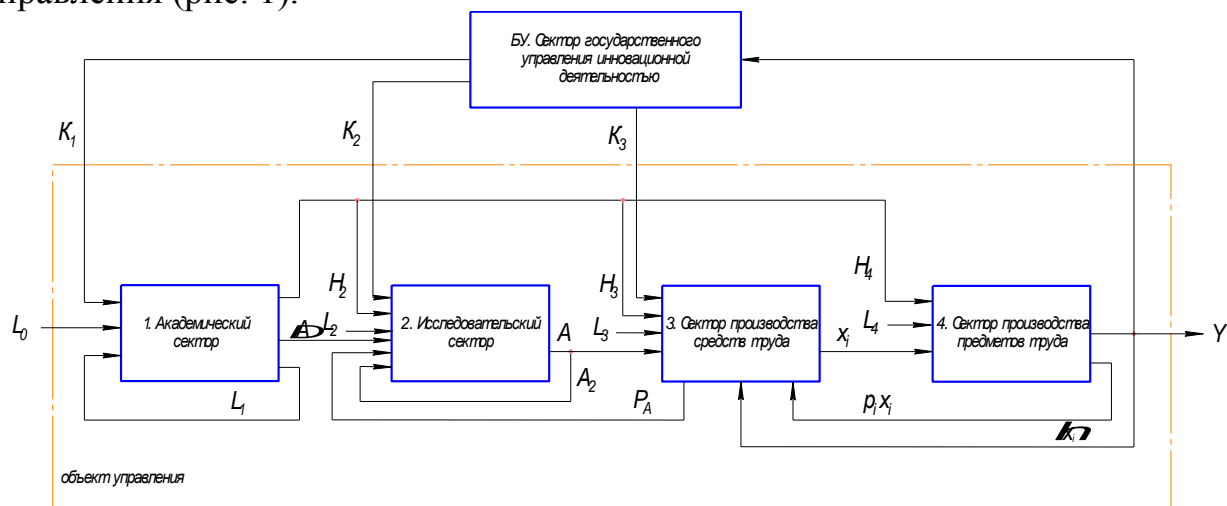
управления (рис. 1).

БУ. Сектор государственного управления инновационной деятельностью

$K_1$

$K_2$

$K_3$

$H_2$

$H_3$

$H_4$

$L_0$

1. Академический сектор

$L_2$

2. Исследовательский сектор

$A$

$L_3$

3. Сектор производства средств труда

$x_i$

$L_4$

4. Сектор производства предметов труда

$Y$

$L_1$

$A_2$

$P_A$

$p_i x_i$

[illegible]

объект управления